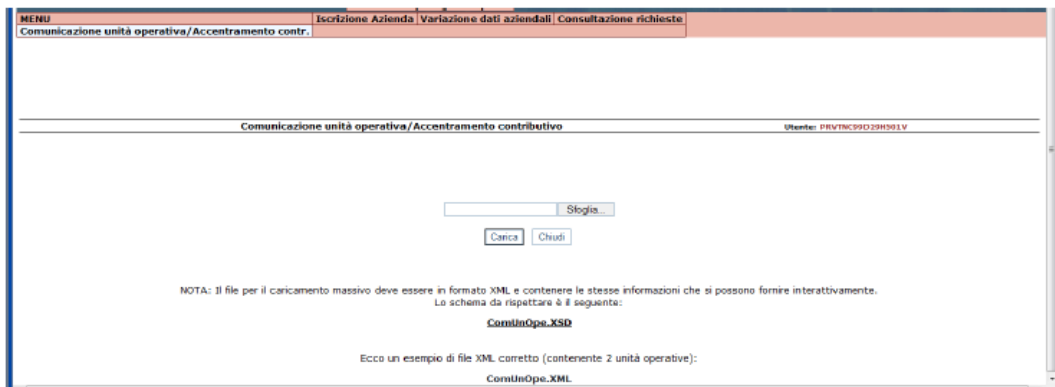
MENU | Iscrizione Azienda | Variazione dati aziendali | Consultazione richieste
Comunicazione unità operativa/Accentramento contr.

Comunicazione unità operativa/Accentramento contributivo

Utente: PRVTNC99D29H501V

Sfoglia...

Carica Chiudi

NOTA: Il file per il caricamento massivo deve essere in formato XML e contenere le stesse informazioni che si possono fornire interattivamente. Lo schema da rispettare è il seguente:

ComUnOpe.XSD

Ecco un esempio di file XML corretto (contenente 2 unità operative):

ComUnOpe.XML